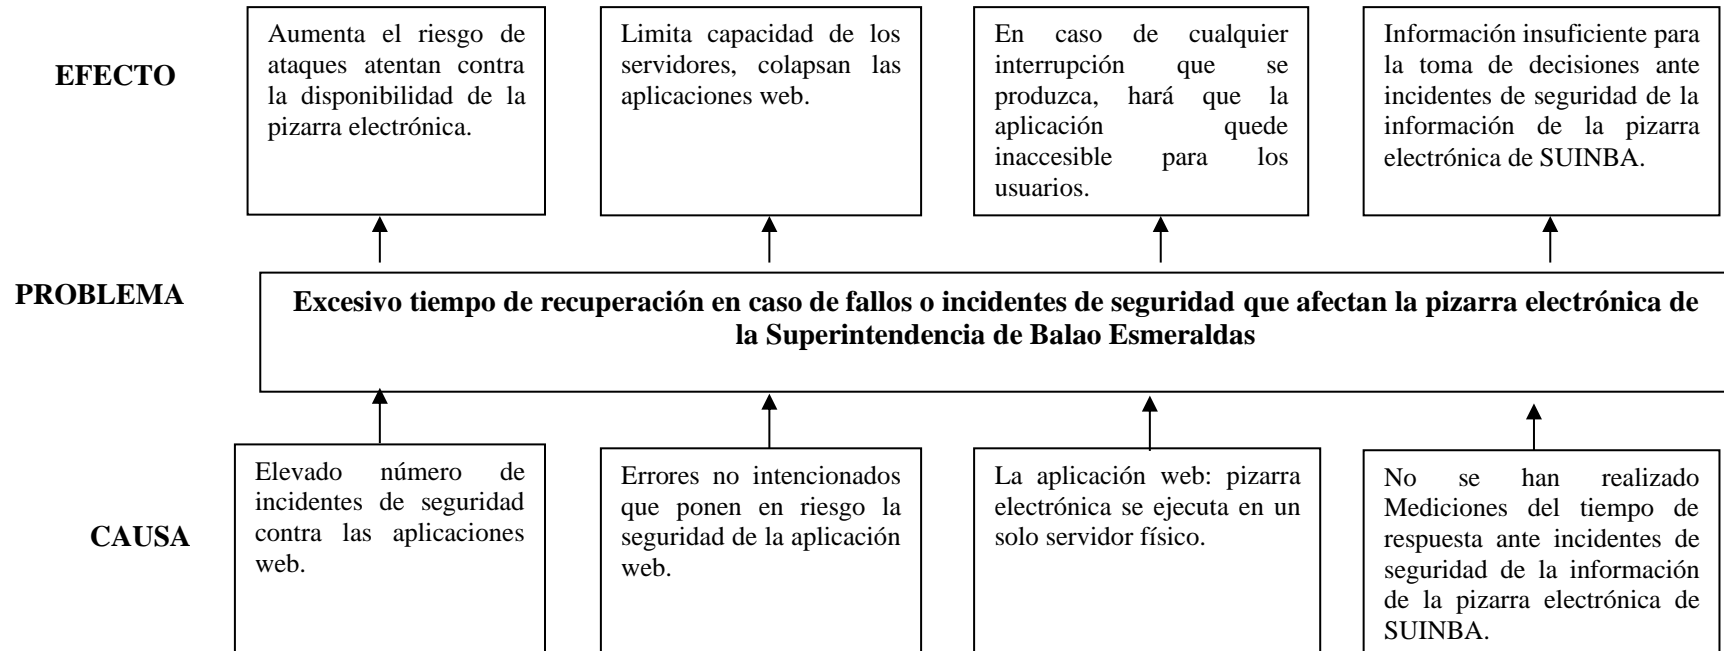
EFECTO

Aumenta el riesgo de ataques atentan contra la disponibilidad de la pizarra electrónica.

Limita capacidad de los servidores, colapsan las aplicaciones web.

En caso de cualquier interrupción que se produzca, hará que la aplicación quede inaccesible para los usuarios.

Información insuficiente para la toma de decisiones ante incidentes de seguridad de la información de la pizarra electrónica de SUINBA.

PROBLEMA

Excesivo tiempo de recuperación en caso de fallos o incidentes de seguridad que afectan la pizarra electrónica de la Superintendencia de Balao Esmeraldas

CAUSA

Elevado número de incidentes de seguridad contra las aplicaciones web.

Errores no intencionados que ponen en riesgo la seguridad de la aplicación web.

La aplicación web: pizarra electrónica se ejecuta en un solo servidor físico.

No se han realizado Mediciones del tiempo de respuesta ante incidentes de seguridad de la información de la pizarra electrónica de SUINBA.